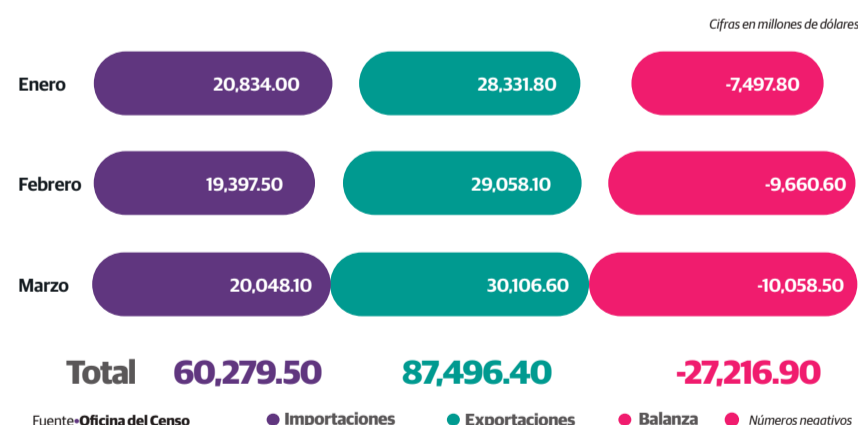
Cifras en millones de dólares

| | | | |
|---|---|---|---|
| Enero | 20,834.00 | 28,331.80 | -7,497.80 |
| Febrero | 19,397.50 | 29,058.10 | -9,660.60 |
| Marzo | 20,048.10 | 30,106.60 | -10,058.50 |
| Total | 60,279.50 | 87,496.40 | -27,216.90 |

Fuente•Oficina del Censo

Importaciones Exportaciones Balanza Números negativos